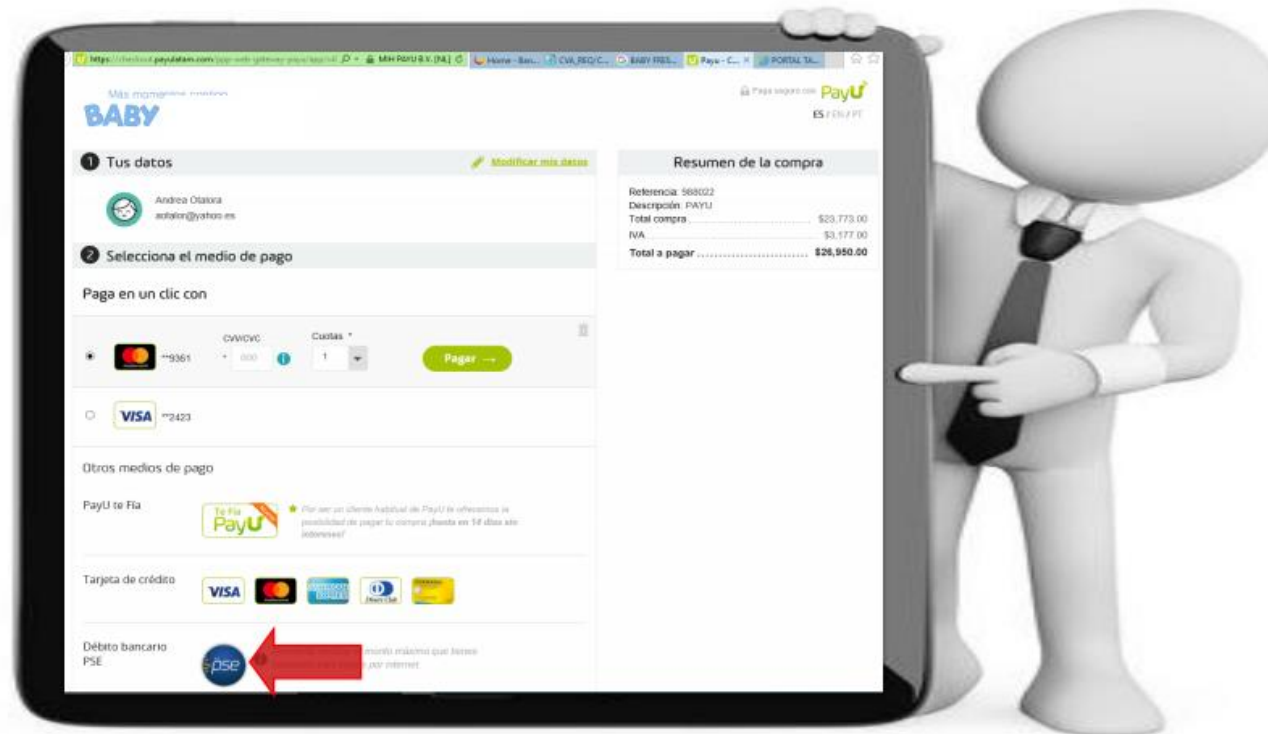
https://checkout.payulatam.com/ppp-web-gateway-payu/app/v2 MIH PAYU B.V. [NL] Home - Ban... CVA_REQ/C... BABY FRES... Payu - C... PORTAL TA...

Más momentos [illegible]
BABY

Paga seguro con PayU
ES / EN / PT

1 Tus datos
Modificar mis datos

Andrea Otalora
aotalor@yahoo.es

2 Selecciona el medio de pago

Paga en un clic con

**9361
CVV/CVC
Cuotas *
1
Pagar →

VISA **2423

Otros medios de pago

PayU te Fía
Te Fía PayU
Por ser un cliente habitual de PayU te ofrecemos la posibilidad de pagar tu compra ¡hasta en 14 días sin intereses!

Tarjeta de crédito
VISA

Débito bancario PSE
pse
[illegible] monto máximo que tienes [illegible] por internet

Resumen de la compra

Referencia: 568022
Descripción: PAYU
Total compra $23,773.00
IVA $3,177.00
Total a pagar $26,950.00